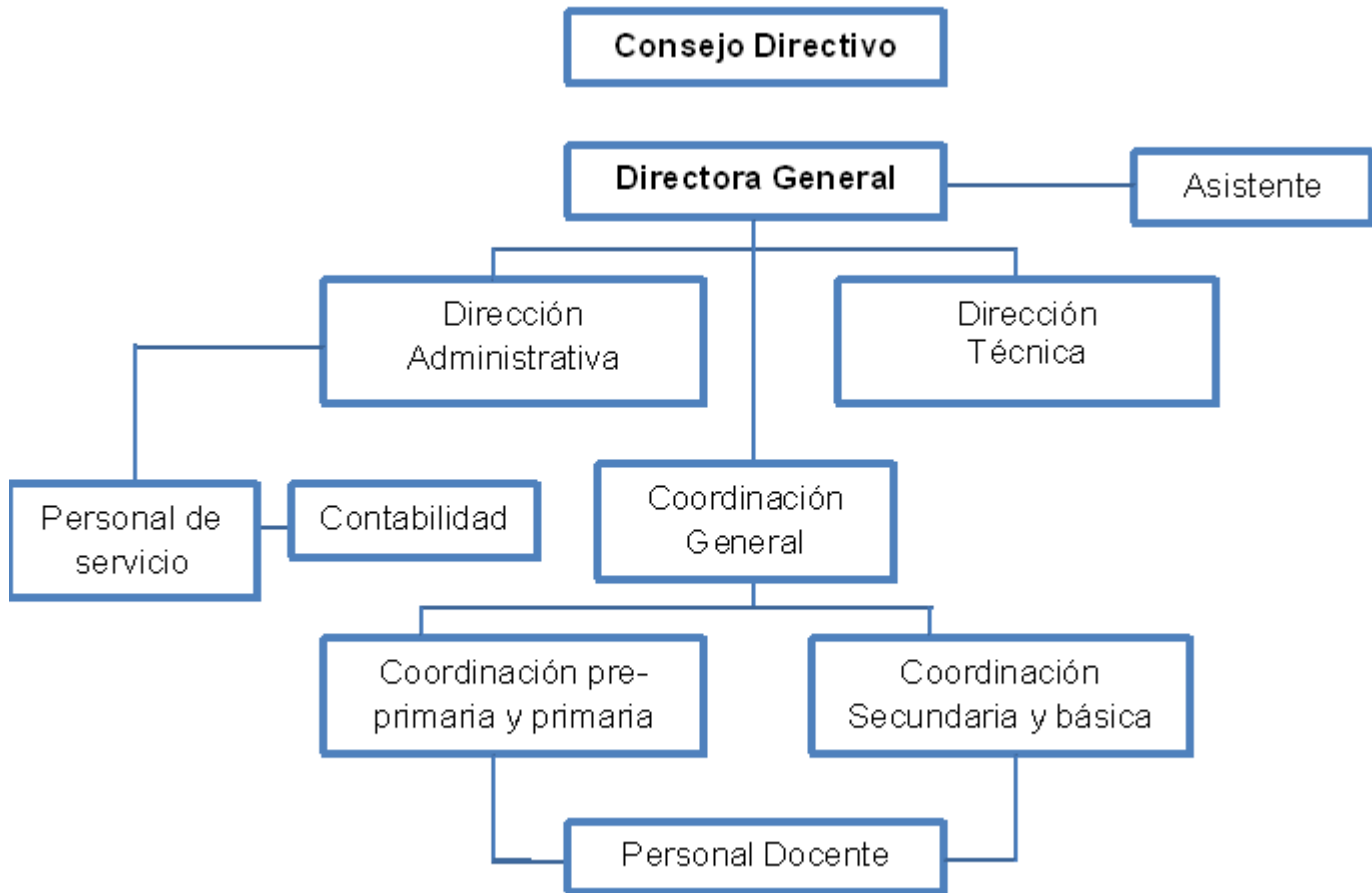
Consejo Directivo

Directora General

Asistente

Dirección Administrativa

Dirección Técnica

Personal de servicio

Contabilidad

Coordinación General

Coordinación pre-primaria y primaria

Coordinación Secundaria y básica

Personal Docente